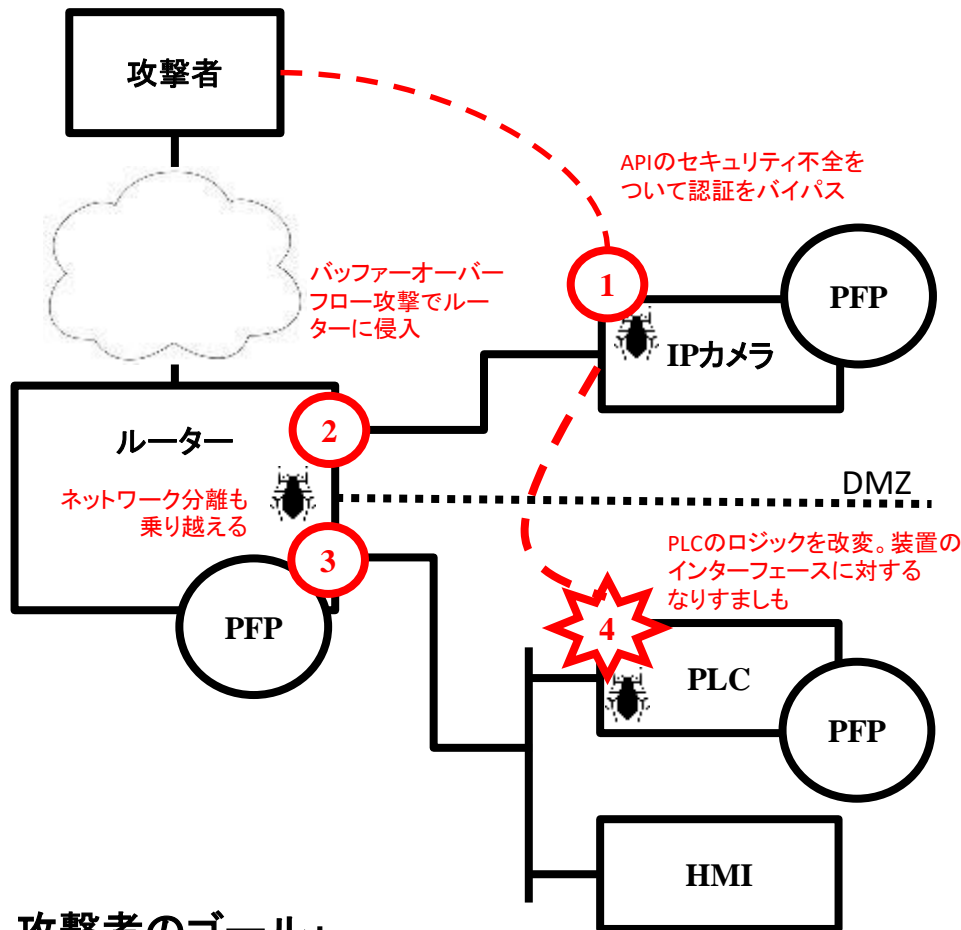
攻撃者

APIのセキュリティ不全をついて認証をバイパス

バッファーオーバーフロー攻撃でルーターに侵入

1

PFP

IPカメラ

ルーター

2

ネットワーク分離も乗り越える

DMZ

3

PLCのロジックを改変。装置のインターフェースに対するなりすましも

PFP

4

PLC

PFP

HMI

攻撃者のゴール：